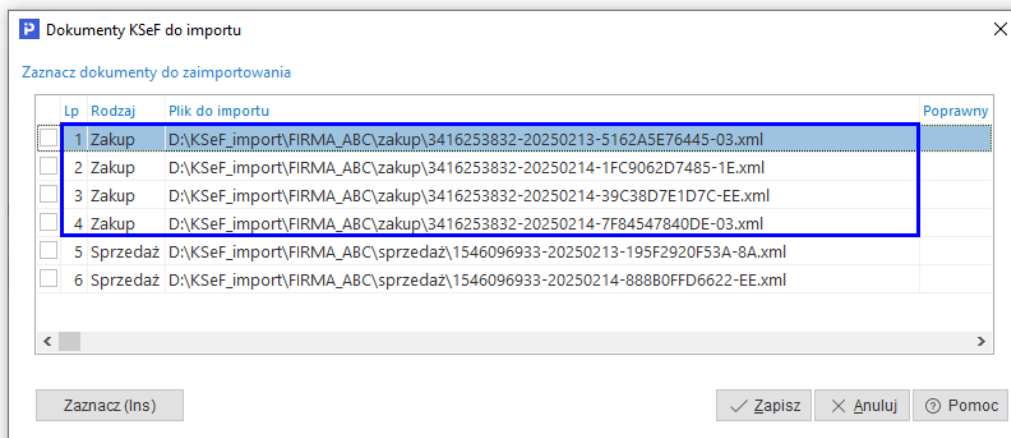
Dokumenty KSeF do importu

Zaznacz dokumenty do zaimportowania

| | Lp | Rodzaj | Plik do importu | Poprawny |
|---|---|---|---|---|
| | 1 | Zakup | D:\KSeF_import\FIRMA_ABC\zakup\3416253832-20250213-5162A5E76445-03.xml | |
| | 2 | Zakup | D:\KSeF_import\FIRMA_ABC\zakup\3416253832-20250214-1FC9062D7485-1E.xml | |
| | 3 | Zakup | D:\KSeF_import\FIRMA_ABC\zakup\3416253832-20250214-39C38D7E1D7C-EE.xml | |
| | 4 | Zakup | D:\KSeF_import\FIRMA_ABC\zakup\3416253832-20250214-7F84547840DE-03.xml | |
| | 5 | Sprzedaż | D:\KSeF_import\FIRMA_ABC\sprzedaż\1546096933-20250213-195F2920F53A-8A.xml | |
| | 6 | Sprzedaż | D:\KSeF_import\FIRMA_ABC\sprzedaż\1546096933-20250214-888B0FFD6622-EE.xml | |

Zaznacz (Ins)

Zapisz Anuluj Pomoc